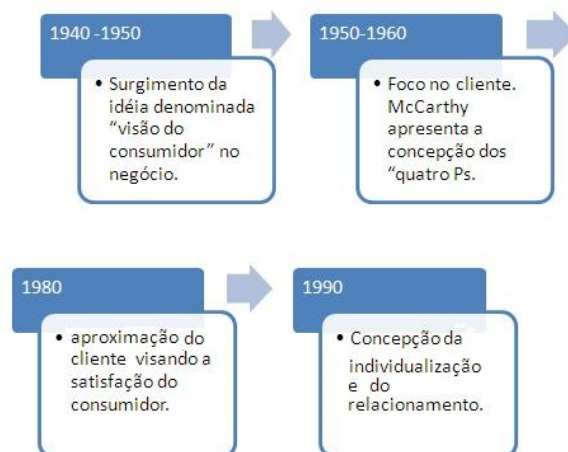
1940 -1950

• Surgimento da idéia denominada "visão do consumidor" no negócio.

1950-1960

• Foco no cliente. McCarthy apresenta a concepção dos "quatro Ps.

1980

• aproximação do cliente visando a satisfação do consumidor.

1990

• Concepção da individualização e do relacionamento.